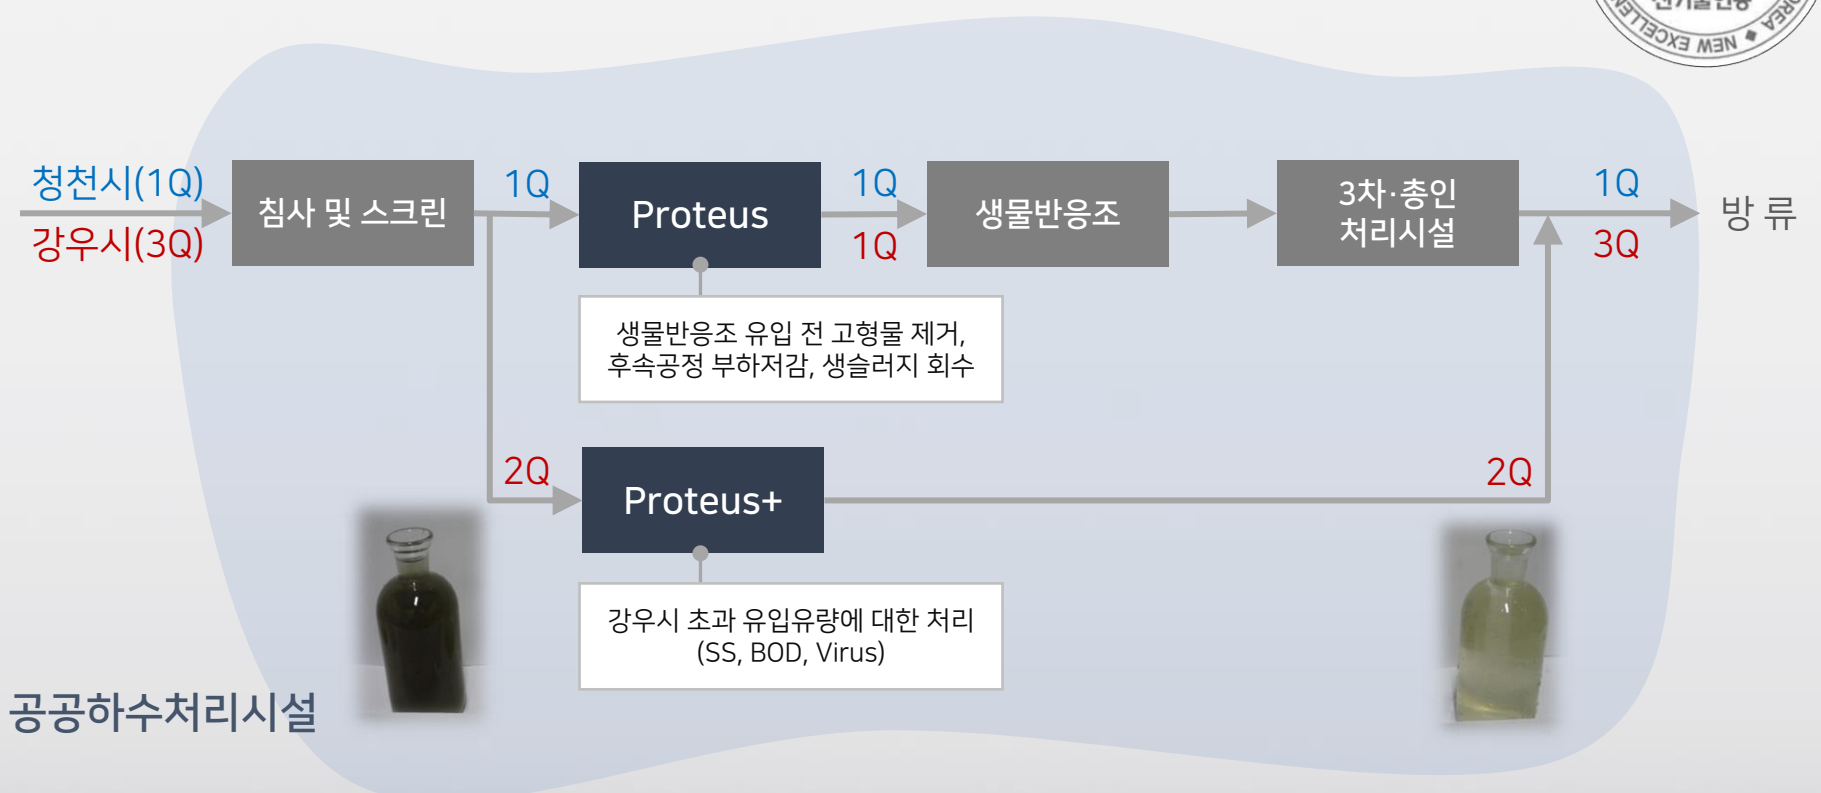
신기술인증 NEW EXCELLENT KOREA

청천시(1Q)
강우시(3Q)

침사 및 스크린

1Q

Proteus

1Q
1Q

생물반응조

3차·총인 처리시설

1Q
3Q

방 류

생물반응조 유입 전 고형물 제거, 후속공정 부하저감, 생슬러지 회수

2Q

Proteus+

2Q

강우시 초과 유입유량에 대한 처리 (SS, BOD, Virus)

공공하수처리시설